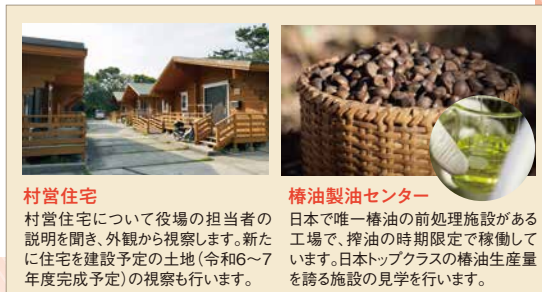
村営住宅

村営住宅について役場の担当者の説明を聞き、外観から視察します。新たに住宅を建設予定の土地（令和6〜7年度完成予定）の視察も行います。

椿油製油センター

日本で唯一椿油の前処理施設がある工場で、搾油の時期限定で稼働しています。日本トップクラスの椿油生産量を誇る施設の見学を行います。